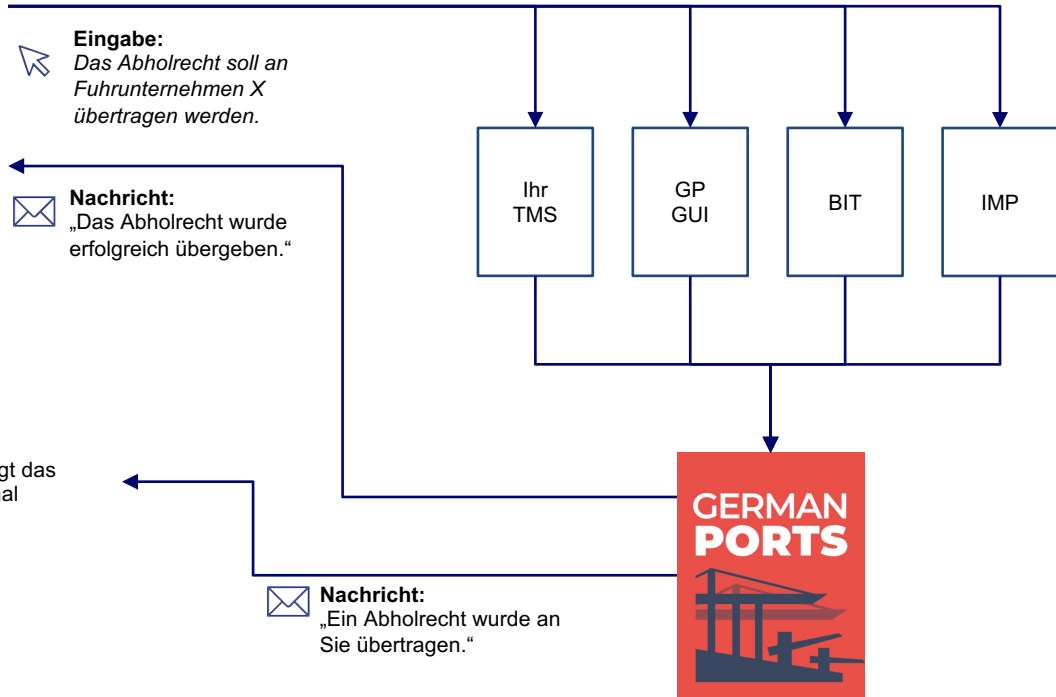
**Eingabe:**
*Das Abholrecht soll an Fuhrunternehmen X übertragen werden.*

**Nachricht:**
„Das Abholrecht wurde erfolgreich übergeben."

Ihr TMS

GP GUI

BIT

IMP

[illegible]gt das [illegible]al

GERMAN PORTS

**Nachricht:**
„Ein Abholrecht wurde an Sie übertragen."